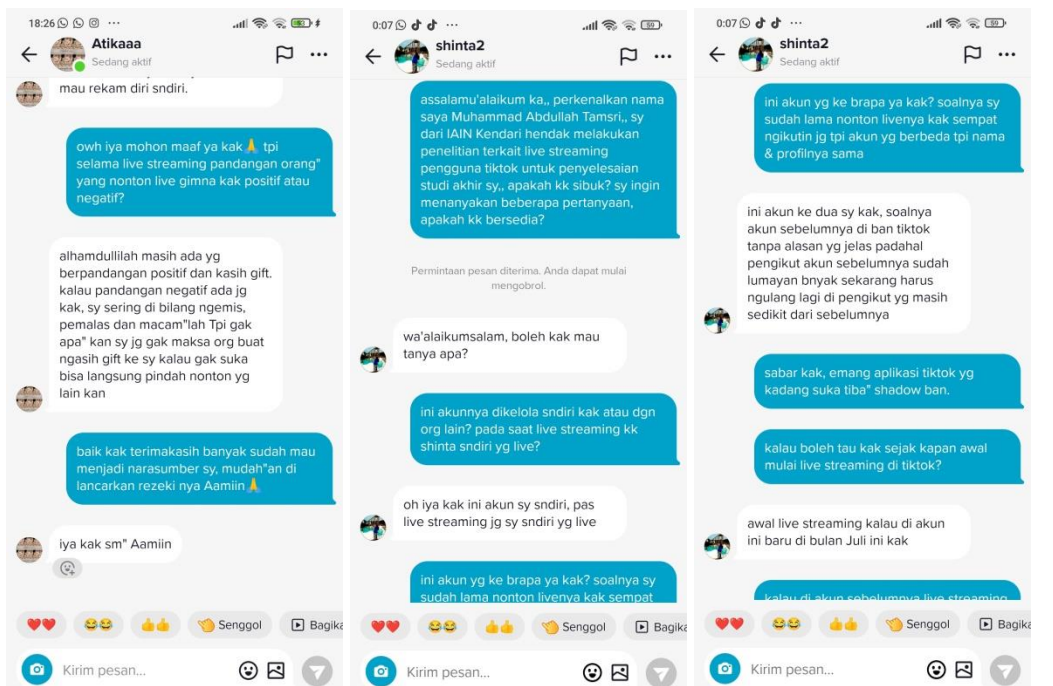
18:26

Atikaaa
Sedang aktif

mau rekam diri sndiri.

owh iya mohon maaf ya kak🙏 tpi selama live streaming pandangan orang" yang nonton live gimna kak positif atau negatif?

alhamdullilah masih ada yg berpandangan positif dan kasih gift. kalau pandangan negatif ada jg kak, sy sering di bilang ngemis, pemalas dan macam"lah Tpi gak apa" kan sy jg gak maksa org buat ngasih gift ke sy kalau gak suka bisa langsung pindah nonton yg lain kan

baik kak terimakasih banyak sudah mau menjadi narasumber sy, mudah"an di lancarkan rezeki nya Aamiin🙏

iya kak sm" Aamiin

❤️❤️ 😂😂 👍👍 👋 Senggol Bagika

Kirim pesan...

0:07

shinta2
Sedang aktif

assalamu'alaikum ka,, perkenalkan nama saya Muhammad Abdullah Tamsri,, sy dari IAIN Kendari hendak melakukan penelitian terkait live streaming pengguna tiktok untuk penyelesaian studi akhir sy,, apakah kk sibuk? sy ingin menanyakan beberapa pertanyaan, apakah kk bersedia?

Permintaan pesan diterima. Anda dapat mulai mengobrol.

wa'alaikumsalam, boleh kak mau tanya apa?

ini akunnya dikelola sndiri kak atau dgn org lain? pada saat live streaming kk shinta sndiri yg live?

oh iya kak ini akun sy sndiri, pas live streaming jg sy sndiri yg live

ini akun yg ke brapa ya kak? soalnya sy sudah lama nonton livenya kak sempat

❤️❤️ 😂😂 👍👍 👋 Senggol Bagika

Kirim pesan...

0:07

shinta2
Sedang aktif

ini akun yg ke brapa ya kak? soalnya sy sudah lama nonton livenya kak sempat ngikutin jg tpi akun yg berbeda tpi nama & profilnya sama

ini akun ke dua sy kak, soalnya akun sebelumnya di ban tiktok tanpa alasan yg jelas padahal pengikut akun sebelumnya sudah lumayan bnyak sekarang harus ngulang lagi di pengikut yg masih sedikit dari sebelumnya

sabar kak, emang aplikasi tiktok yg kadang suka tiba" shadow ban.

kalau boleh tau kak sejak kapan awal mulai live streaming di tiktok?

awal live streaming kalau di akun ini baru di bulan Juli ini kak

kalau di akun sebelumnya live streaming

❤️❤️ 😂😂 👍👍 👋 Senggol Bagika

Kirim pesan...